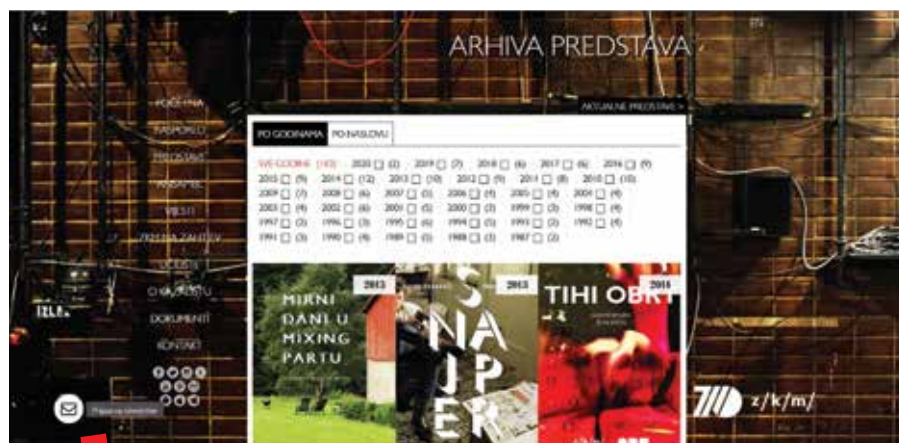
ARHIVA PREDSTAVA

EN

AKTUALNE PREDSTAVE >

POČETNA
RASPORED
PREDSTAVE
ANSAMBL
VIJESTI
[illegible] ZAHTJEV
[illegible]
O KAZALIŠTU
DOKUMENTI
KONTAKT

PO GODINAMA | PO NASLOVU

SVE GODINE (143) 2020 (2) 2019 (7) 2018 (6) 2017 (6) 2016 (9)
2015 (9) 2014 (12) 2013 (10) 2012 (9) 2011 (8) 2010 (10)
2009 (7) 2008 (6) 2007 (5) 2006 (4) 2005 (4) 2004 (4)
2003 (4) 2002 (6) 2001 (5) 2000 (3) 1999 (3) 1998 (4)
1997 (3) 1996 (3) 1995 (6) 1994 (5) 1993 (2) 1992 (4)
1991 (3) 1990 (4) 1989 (5) 1988 (3) 1987 (2)

2013
MIRNI DANI U MIXING PARTU

2013
SNAJPER

2014
TIHI OBRT

Prijava za newsletter

z/k/m/